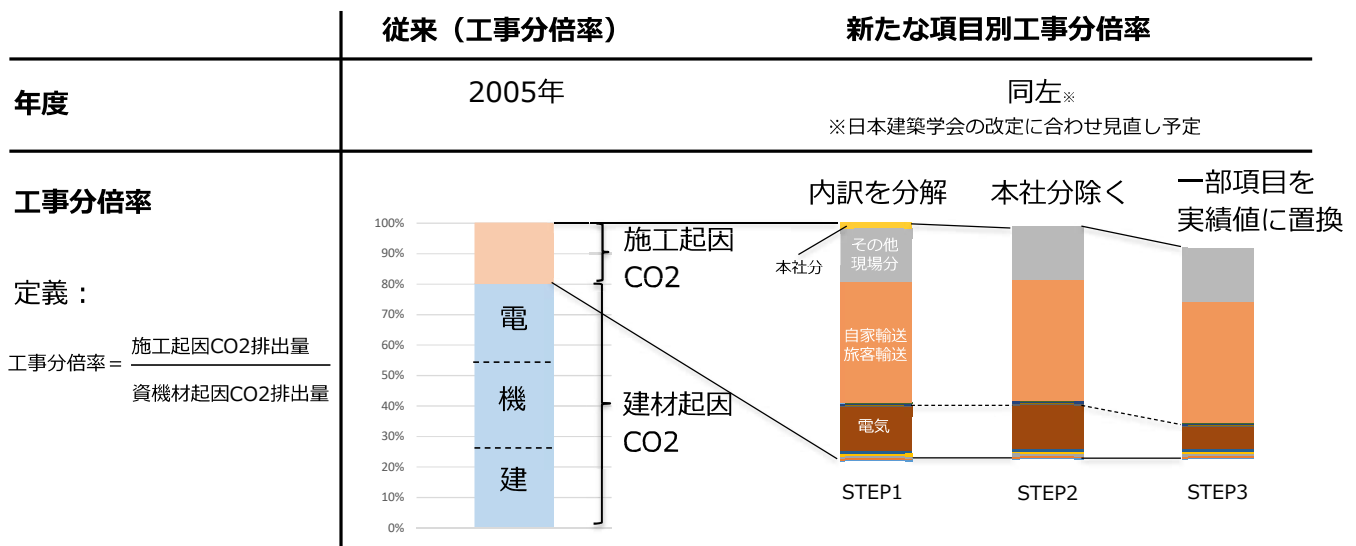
| | 従来（工事分倍率） | 新たな項目別工事分倍率 |
|---|---|---|
| 年度 | 2005年 | 同左※ ※日本建築学会の改定に合わせ見直し予定 |
| 工事分倍率 | | |

定義：

工事分倍率＝ $\frac{\text{施工起因CO2排出量}}{\text{資機材起因CO2排出量}}$

100%
90%
80%
70%
60%
50%
40%
30%
20%
10%
0%

電
機
建

施工起因CO2

建材起因CO2

内訳を分解

本社分除く

一部項目を実績値に置換

本社分

その他現場分

自家輸送旅客輸送

電気

STEP1

STEP2

STEP3